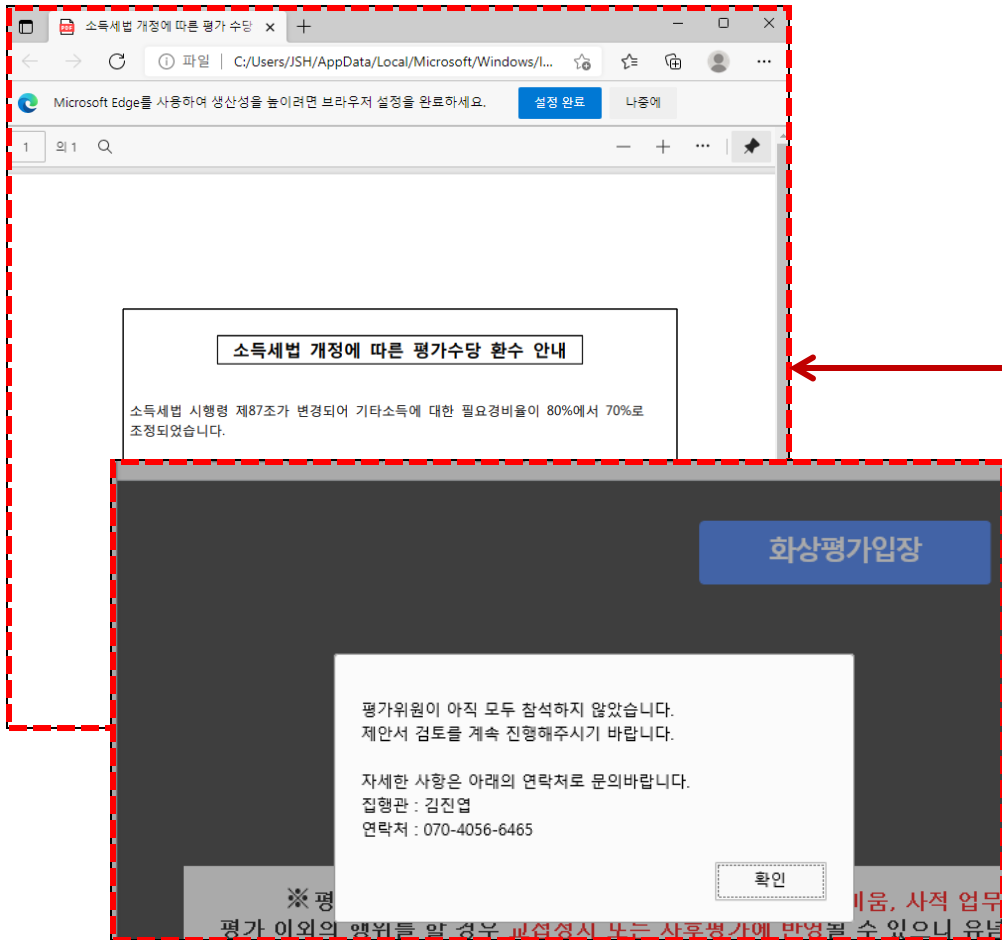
소득세법 개정에 따른 평가 수당 ×

파일 | C:/Users/JSH/AppData/Local/Microsoft/Windows/I...

Microsoft Edge를 사용하여 생산성을 높이려면 브라우저 설정을 완료하세요.

설정 완료

나중에

1 의 1

소득세법 개정에 따른 평가수당 환수 안내

소득세법 시행령 제87조가 변경되어 기타소득에 대한 필요경비율이 80%에서 70%로 조정되었습니다.

화상평가입장

평가위원이 아직 모두 참석하지 않았습니다.
제안서 검토를 계속 진행해주시기 바랍니다.

자세한 사항은 아래의 연락처로 문의바랍니다.
집행관 : 김진엽
연락처 : 070-4056-6465

확인

※ 평 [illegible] 비움, 사적 업무
평가 이외의 행위를 할 경우 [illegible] 반영될 수 있으니 유념